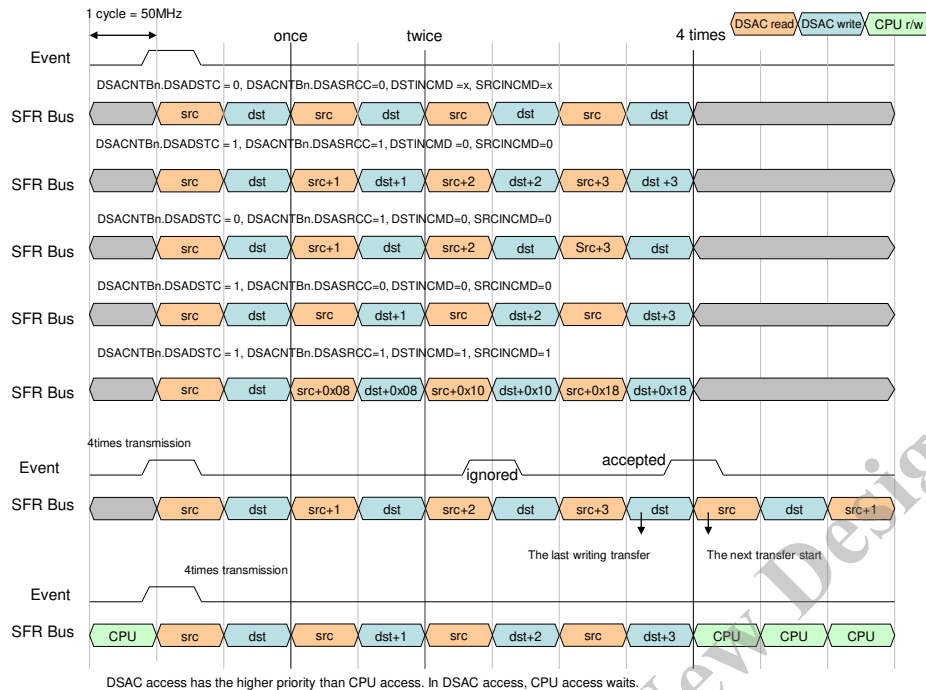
1 cycle = 50MHz

once

twice

4 times

DSAC read
DSAC write
CPU r/w

Event

DSACNTBn.DSADSTC = 0, DSACNTBn.DSASRCC=0, DSTINCMD =x, SRCINCMD=x

SFR Bus
src
dst
src
dst
src
dst
src
dst

DSACNTBn.DSADSTC = 1, DSACNTBn.DSASRCC=1, DSTINCMD =0, SRCINCMD=0

SFR Bus
src
dst
src+1
dst+1
src+2
dst+2
src+3
dst +3

DSACNTBn.DSADSTC = 0, DSACNTBn.DSASRCC=1, DSTINCMD=0, SRCINCMD=0

SFR Bus
src
dst
src+1
dst
src+2
dst
Src+3
dst

DSACNTBn.DSADSTC = 1, DSACNTBn.DSASRCC=0, DSTINCMD=0, SRCINCMD=0

SFR Bus
src
dst
src
dst+1
src
dst+2
src
dst+3

DSACNTBn.DSADSTC = 1, DSACNTBn.DSASRCC=1, DSTINCMD=1, SRCINCMD=1

SFR Bus
src
dst
src+0x08
dst+0x08
src+0x10
dst+0x10
src+0x18
dst+0x18

4times transmission

Event
ignored
accepted

SFR Bus
src
dst
src+1
dst
src+2
dst
src+3
dst
src
dst
src+1

The last writing transfer
The next transfer start

4times transmission

Event

SFR Bus
CPU
src
dst
src
dst+1
src
dst+2
src
dst+3
CPU
CPU
CPU

DSAC access has the higher priority than CPU access. In DSAC access, CPU access waits.